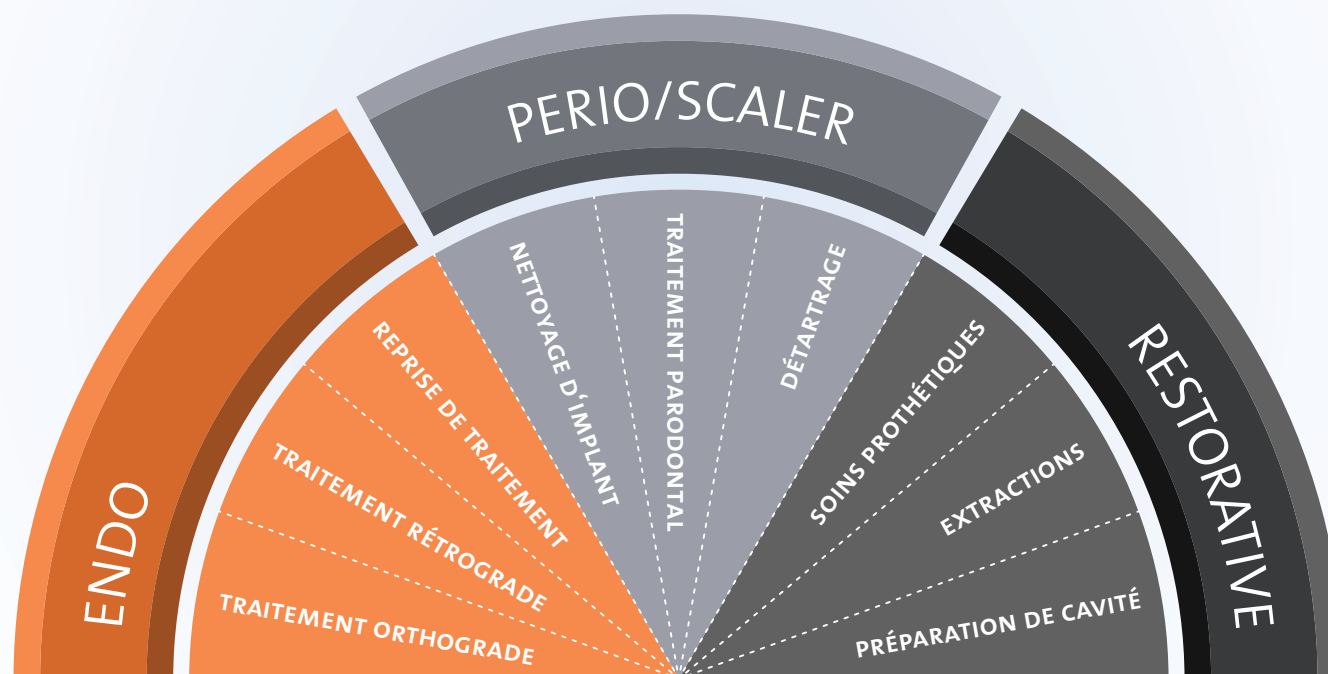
ENDO

TRAITEMENT ORTHOGRADE

TRAITEMENT RÉTROGRADE

REPRISE DE TRAITEMENT

PERIO/SCALER

NETTOYAGE D'IMPLANT

TRAITEMENT PARODONTAL

DÉTARTRAGE

RESTORATIVE

SOINS PROTHÉTIQUES

EXTRACTIONS

PRÉPARATION DE CAVITÉ